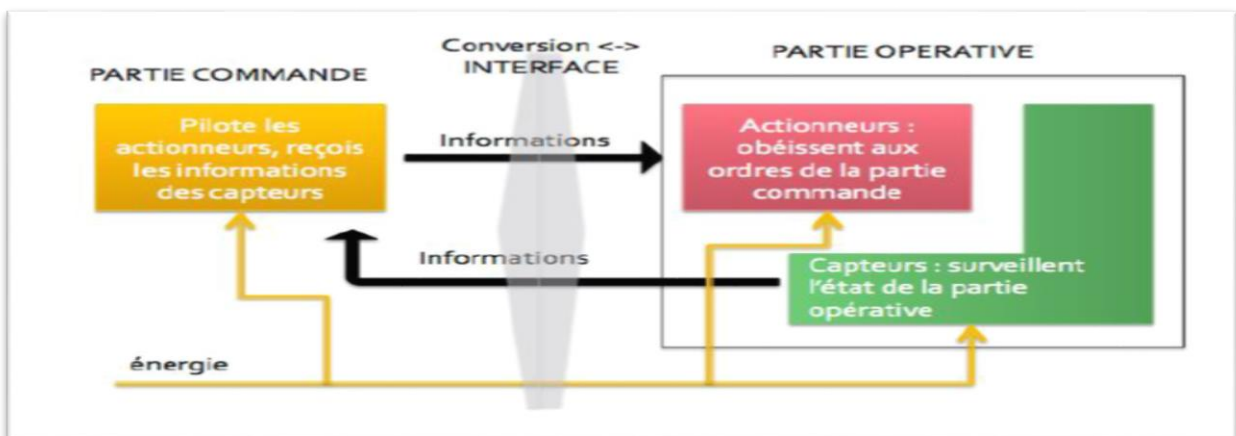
Conversion <->
INTERFACE

PARTIE COMMANDE

PARTIE OPERATIVE

Pilote les actionneurs, reçois les informations des capteurs

Informations

Actionneurs : obéissent aux ordres de la partie commande

Informations

Capteurs : surveillent l'état de la partie opérative

énergie